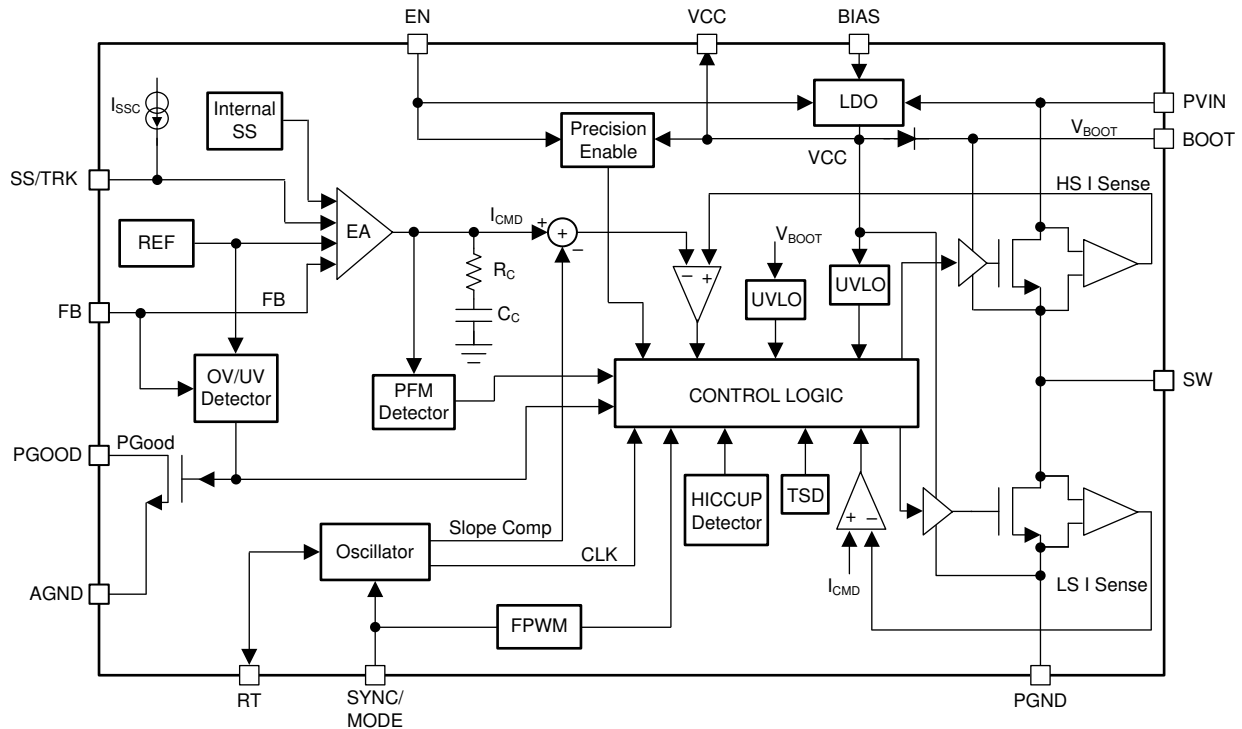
EN
VCC
BIAS
$I_{SSC}$
Internal SS
LDO
PVIN
Precision Enable
$V_{BOOT}$
BOOT
VCC
SS/TRK
HS I Sense
$I_{CMD}$
+
REF
EA
+
−
$V_{BOOT}$
− +
$R_C$
UVLO
UVLO
FB
FB
$C_C$
OV/UV Detector
PFM Detector
CONTROL LOGIC
SW
PGOOD
PGood
HICCUP Detector
TSD
+ −
Slope Comp
Oscillator
CLK
$I_{CMD}$
LS I Sense
AGND
FPWM
RT
SYNC/ MODE
PGND